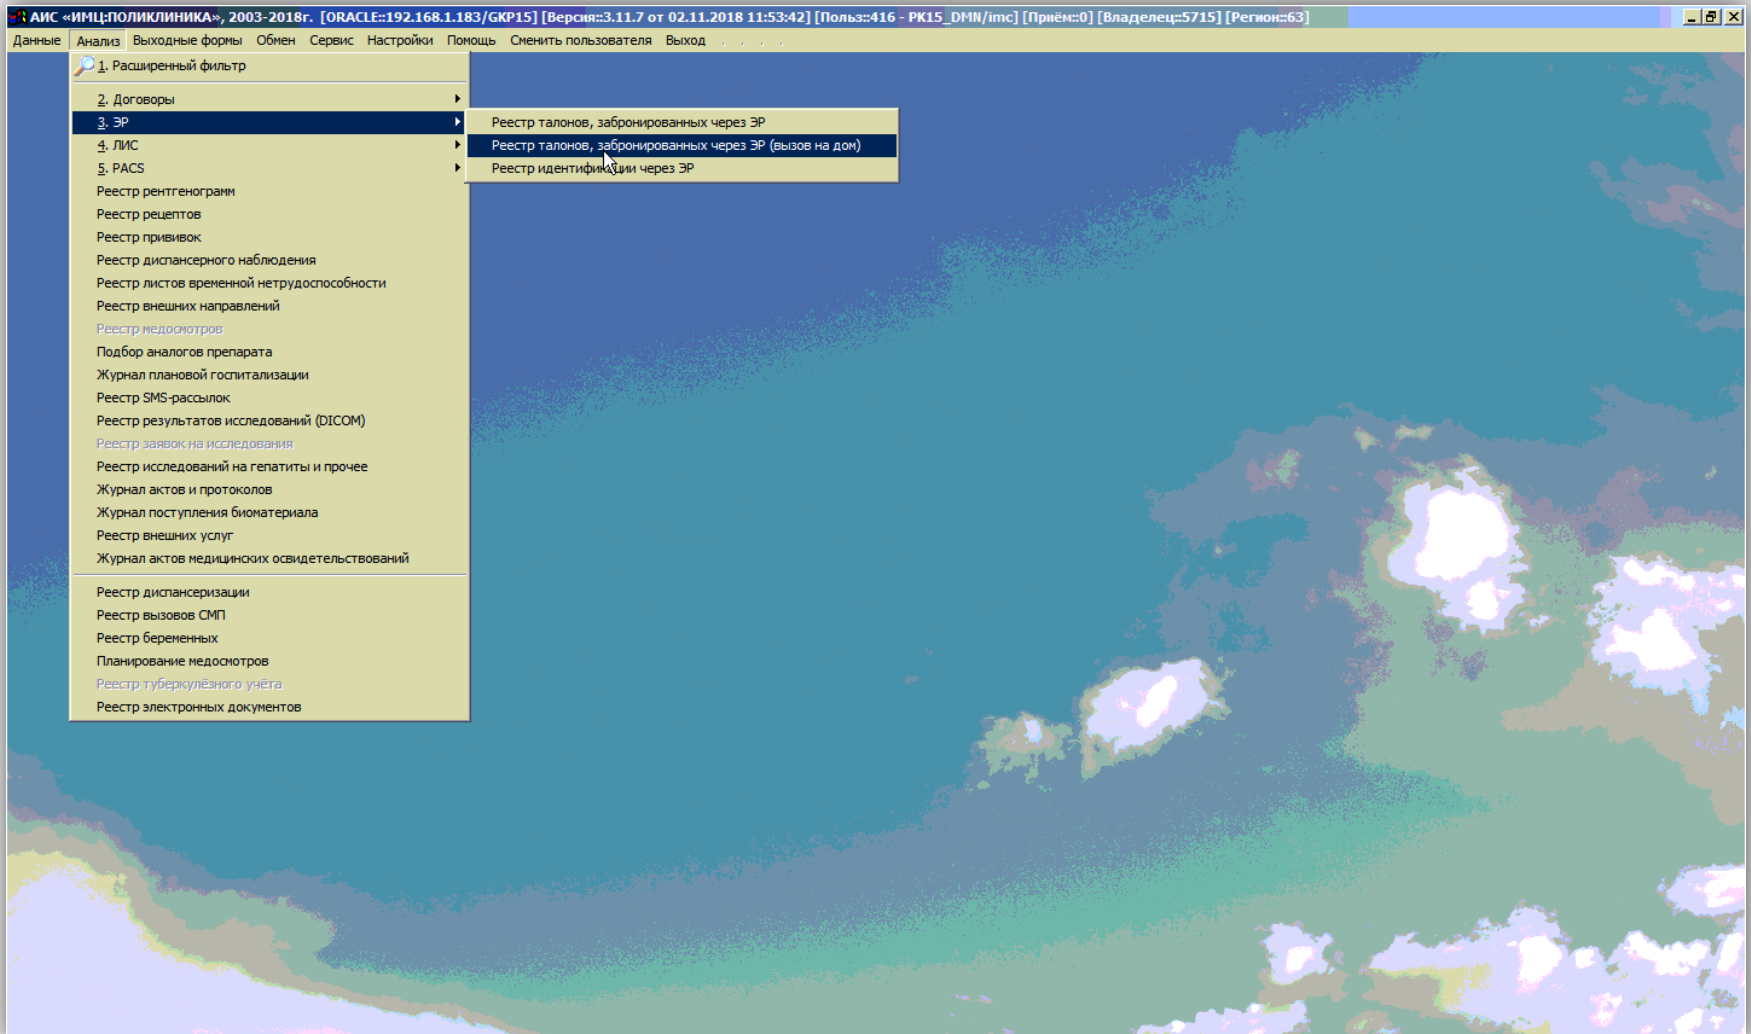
АИС «ИМЦ:ПОЛИКЛИНИКА», 2003-2018г. [ORACLE::192.168.1.183/GKP15] [Версия::3.11.7 от 02.11.2018 11:53:42] [Польз::416 - PK15_DMN/imc] [Приём::0] [Владелец::5715] [Регион::63]

Данные Анализ Выходные формы Обмен Сервис Настройки Помощь Сменить пользователя Выход . . . .

1. Расширенный фильтр
2. Договоры
3. ЭР
4. ЛИС
5. PACS
Реестр рентгенограмм
Реестр рецептов
Реестр прививок
Реестр диспансерного наблюдения
Реестр листов временной нетрудоспособности
Реестр внешних направлений
Реестр медосмотров
Подбор аналогов препарата
Журнал плановой госпитализации
Реестр SMS-рассылок
Реестр результатов исследований (DICOM)
Реестр заявок на исследования
Реестр исследований на гепатиты и прочее
Журнал актов и протоколов
Журнал поступления биоматериала
Реестр внешних услуг
Журнал актов медицинских освидетельствований
Реестр диспансеризации
Реестр вызовов СМП
Реестр беременных
Планирование медосмотров
Реестр туберкулёзного учёта
Реестр электронных документов

Реестр талонов, забронированных через ЭР
Реестр талонов, забронированных через ЭР (вызов на дом)
Реестр идентифи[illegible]ии через ЭР